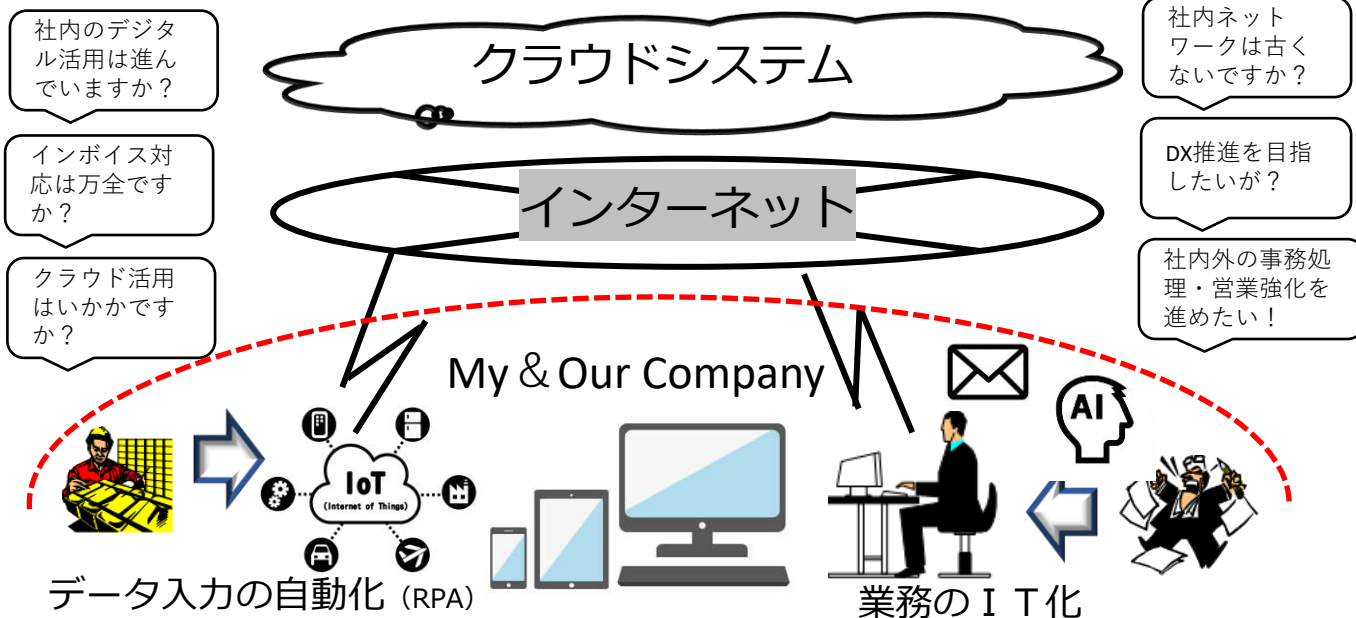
社内のデジタル活用は進んでいますか？

インボイス対応は万全ですか？

クラウド活用はいかかですか？

クラウドシステム

インターネット

社内ネットワークは古くないですか？

DX推進を目指したいが？

社内外の事務処理・営業強化を進めたい！

My＆Our Company

IoT
(Internet of Things)

AI

データ入力の自動化（RPA）

業務のＩＴ化